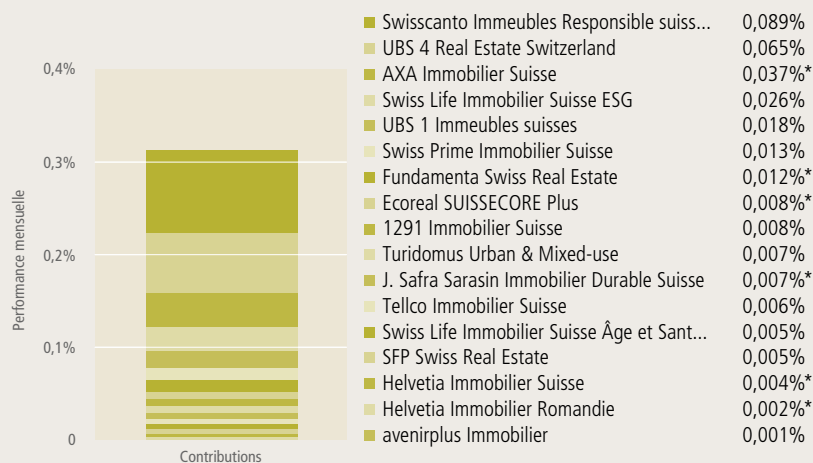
0,4%
0,3%
0,2%
0,1%
0
Performance mensuelle
Contributions

| | |
|---|---|
| Swisscanto Immeubles Responsible suiss... | 0,089% |
| UBS 4 Real Estate Switzerland | 0,065% |
| AXA Immobilier Suisse | 0,037%* |
| Swiss Life Immobilier Suisse ESG | 0,026% |
| UBS 1 Immeubles suisses | 0,018% |
| Swiss Prime Immobilier Suisse | 0,013% |
| Fundamenta Swiss Real Estate | 0,012%* |
| Ecoreal SUISSECORE Plus | 0,008%* |
| 1291 Immobilier Suisse | 0,008% |
| Turidomus Urban & Mixed-use | 0,007% |
| J. Safra Sarasin Immobilier Durable Suisse | 0,007%* |
| Tellco Immobilier Suisse | 0,006% |
| Swiss Life Immobilier Suisse Âge et Sant... | 0,005% |
| SFP Swiss Real Estate | 0,005% |
| Helvetia Immobilier Suisse | 0,004%* |
| Helvetia Immobilier Romandie | 0,002%* |
| avenirplus Immobilier | 0,001% |